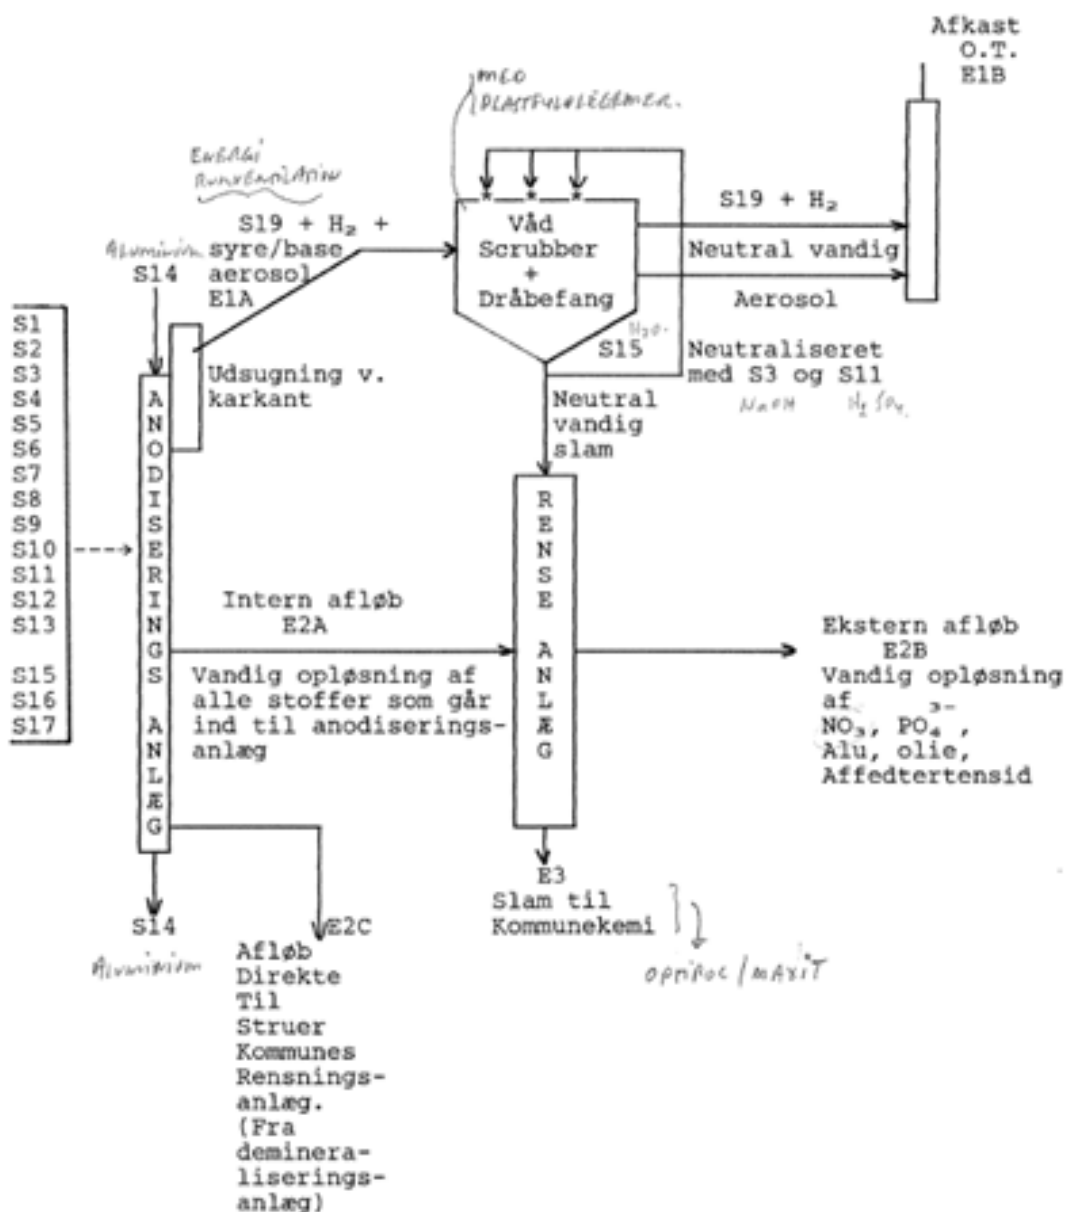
Afkast
O.T.
E1B

MED
PLASTFYLDLEGEMER.

ENERGI
RUNKENDATION

S19 + $H_2$ +
syre/base
aerosol
E1A

Aluminium
S14

Våd
Scrubber
+
Dråbefang

S19 + $H_2$

Neutral vandig

Aerosol

S1
S2
S3
S4
S5
S6
S7
S8
S9
S10
S11
S12
S13

S15
S16
S17

A
N
O
D
I
S
E
R
I
N
G
S

A
N
L
Æ
G

Udsugning v.
karkant

$H_2O$
S15

Neutraliseret
med S3 og S11
NaOH $H_2SO_4$

Neutral
vandig
slam

R
E
N
S
E

A
N
L
Æ
G

Intern afløb
E2A

Vandig opløsning af
alle stoffer som går
ind til anodiseringsanlæg

Ekstern afløb
E2B
Vandig opløsning
af
$NO_3$, $PO_4^{3-}$,
Alu, olie,
Affedtertensid

S14
Aluminium

E2C
Afløb
Direkte
Til
Struer
Kommunes
Rensningsanlæg.
(Fra
demineraliseringsanlæg)

E3
Slam til
Kommunekemi

OPFIROC / MAXIT